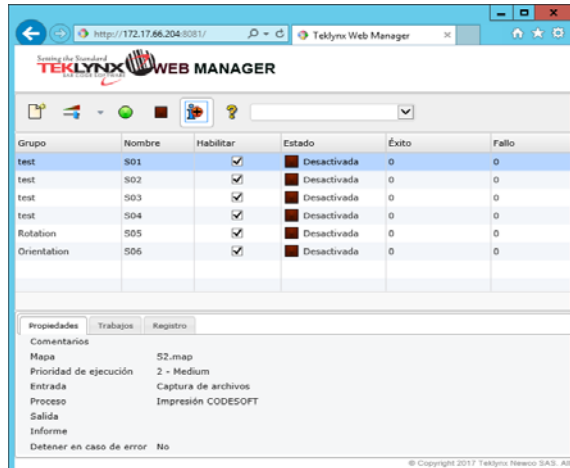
http://172.17.66.204:8081/

Teklynx Web Manager

Setting the Standard
TEKLYNX BAR CODE SOFTWARE
WEB MANAGER

| Grupo | Nombre | Habilitar | Estado | Éxito | Fallo |
|---|---|---|---|---|---|
| test | S01 | ☑ | Desactivada | 0 | 0 |
| test | S02 | ☑ | Desactivada | 0 | 0 |
| test | S03 | ☑ | Desactivada | 0 | 0 |
| test | S04 | ☑ | Desactivada | 0 | 0 |
| Rotation | S05 | ☑ | Desactivada | 0 | 0 |
| Orientation | S06 | ☑ | Desactivada | 0 | 0 |

Propiedades Trabajos Registro

Comentarios
Mapa S2.map
Prioridad de ejecución 2 - Medium
Entrada Captura de archivos
Proceso Impresión CODESOFT
Salida
Informe
Detener en caso de error No

© Copyright 2017 Teklynx Newco SAS. All